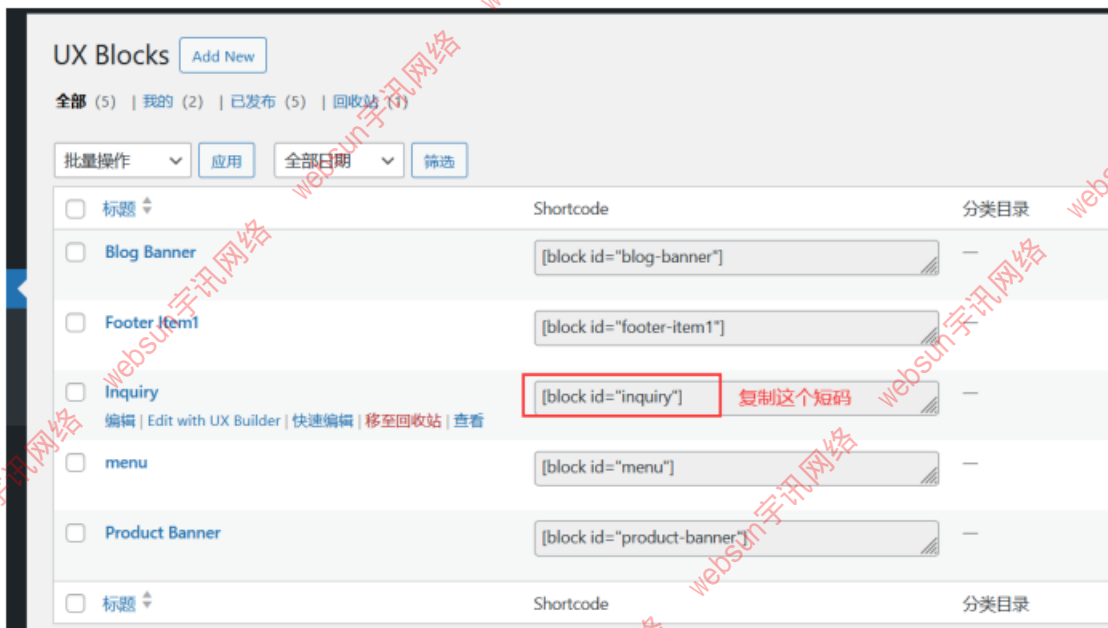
UX Blocks Add New

全部 (5) | 我的 (2) | 已发布 (5) | 回收站 (1)

批量操作 应用 全部日期 筛选

| | 标题 | Shortcode | 分类目录 |
|---|---|---|---|
| | Blog Banner | [block id="blog-banner"] | — |
| | Footer Item1 | [block id="footer-item1"] | — |
| | Inquiry<br>编辑 \| Edit with UX Builder \| 快速编辑 \| 移至回收站 \| 查看 | [block id="inquiry"] 复制这个短码 | — |
| | menu | [block id="menu"] | — |
| | Product Banner | [block id="product-banner"] | — |
| | 标题 | Shortcode | 分类目录 |

websun宇讯网络